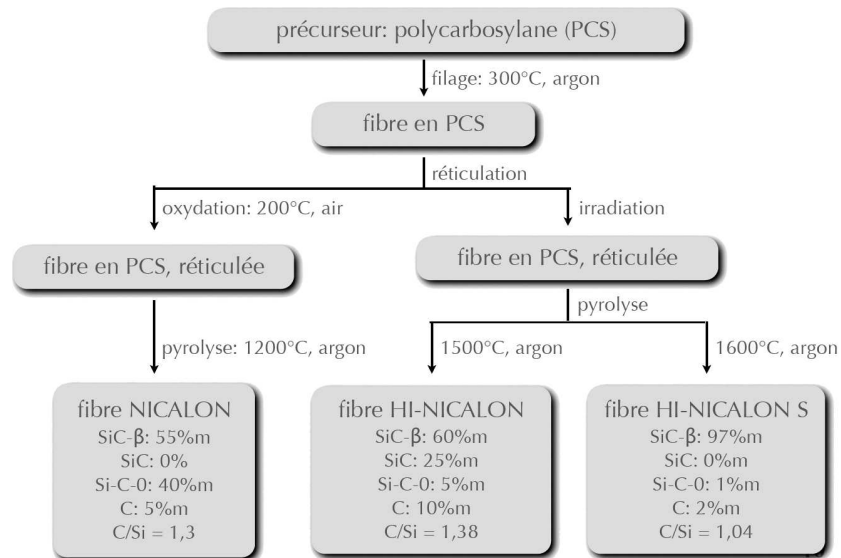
précurseur: polycarbosylane (PCS)

filage: 300°C, argon

fibre en PCS

réticulation

oxydation: 200°C, air

irradiation

fibre en PCS, réticulée

fibre en PCS, réticulée

pyrolyse

pyrolyse: 1200°C, argon

1500°C, argon

1600°C, argon

fibre NICALON
SiC-β: 55%m
SiC: 0%
Si-C-0: 40%m
C: 5%m
C/Si = 1,3

fibre HI-NICALON
SiC-β: 60%m
SiC: 25%m
Si-C-0: 5%m
C: 10%m
C/Si = 1,38

fibre HI-NICALON S
SiC-β: 97%m
SiC: 0%m
Si-C-0: 1%m
C: 2%m
C/Si = 1,04